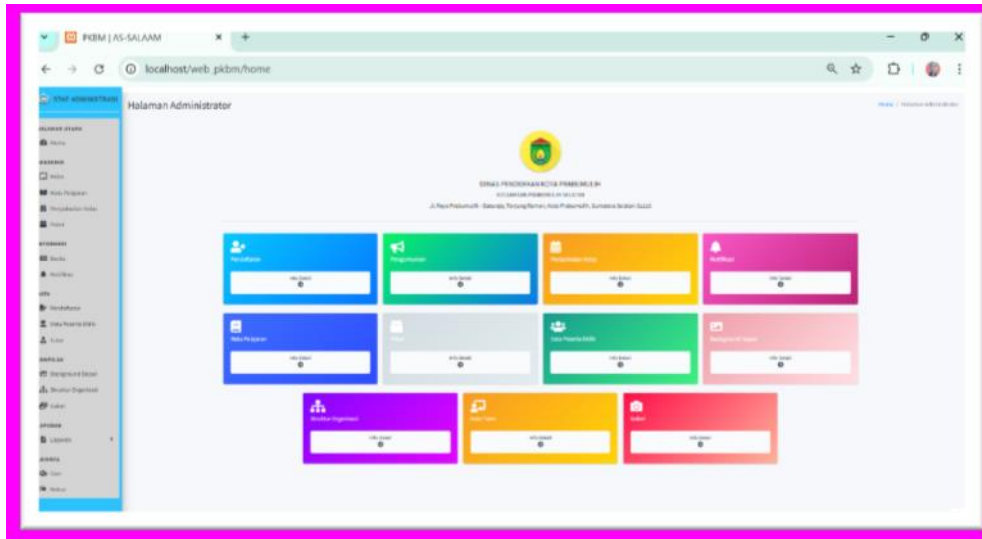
PKBM | AS-SALAAM
localhost/web_pkbm/home

STAF ADMINISTRASI
Halaman Administrator

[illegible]

DINAS PENDIDIKAN KOTA PRABUMULIH
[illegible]
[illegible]

Pendaftaran
Info Detail

Pengumuman
Info Detail

Perjadwalan Kelas
Info Detail

Notifikasi
Info Detail

Mata Pelajaran
Info Detail

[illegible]
Info Detail

Data Peserta Didik
Info Detail

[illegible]
Info Detail

Struktur Organisasi
Info Detail

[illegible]
Info Detail

Galeri
Info Detail